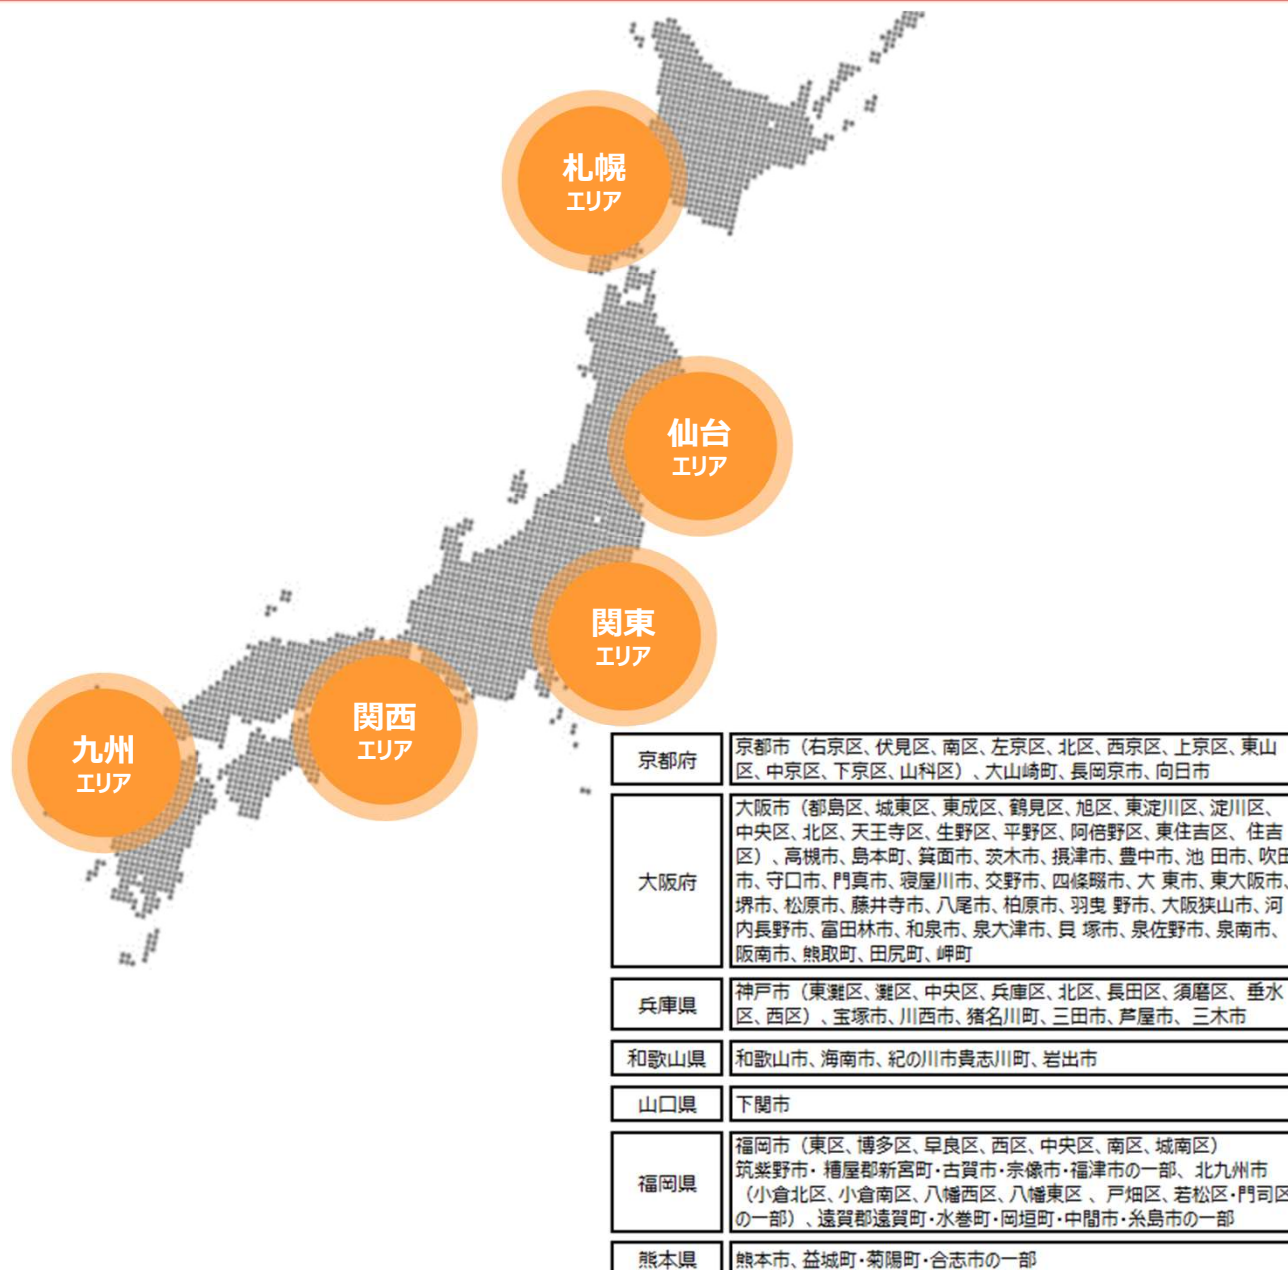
札幌
エリア

仙台
エリア

関東
エリア

関西
エリア

九州
エリア

| | |
|---|---|
| 京都府 | 京都市（右京区、伏見区、南区、左京区、北区、西京区、上京区、東山区、中京区、下京区、山科区）、大山崎町、長岡京市、向日市 |
| 大阪府 | 大阪市（都島区、城東区、東成区、鶴見区、旭区、東淀川区、淀川区、中央区、北区、天王寺区、生野区、平野区、阿倍野区、東住吉区、住吉区）、高槻市、島本町、箕面市、茨木市、摂津市、豊中市、池 田市、吹田市、守口市、門真市、寝屋川市、交野市、四條畷市、大 東市、東大阪市、堺市、松原市、藤井寺市、八尾市、柏原市、羽曳 野市、大阪狭山市、河内長野市、富田林市、和泉市、泉大津市、貝 塚市、泉佐野市、泉南市、阪南市、熊取町、田尻町、岬町 |
| 兵庫県 | 神戸市（東灘区、灘区、中央区、兵庫区、北区、長田区、須磨区、垂水区、西区）、宝塚市、川西市、猪名川町、三田市、芦屋市、三木市 |
| 和歌山県 | 和歌山市、海南市、紀の川市貴志川町、岩出市 |
| 山口県 | 下関市 |
| 福岡県 | 福岡市（東区、博多区、早良区、西区、中央区、南区、城南区）筑紫野市・糟屋郡新宮町・古賀市・宗像市・福津市の一部、北九州市（小倉北区、小倉南区、八幡西区、八幡東区 、戸畑区、若松区・門司区の一部）、遠賀郡遠賀町・水巻町・岡垣町・中間市・糸島市の一部 |
| 熊本県 | 熊本市、益城町・菊陽町・合志市の一部 |